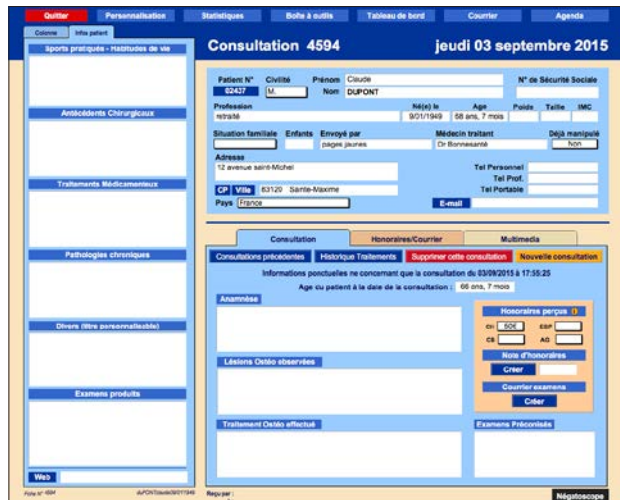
Quitter | Personnalisation | Statistiques | Boîte à outils | Tableau de bord | Courrier | Agenda

Colonne | Infos patient

Sports pratiqués - Habitudes de vie

Antécédents Chirurgicaux

Traitements Médicamenteux

Pathologies chroniques

Divers (titre personnalisable)

Examens produits

Web

Consultation 4594

jeudi 03 septembre 2015

Patient N° 62437
Civilité M.
Prénom Claude
Nom DUPONT
N° de Sécurité Sociale

Profession retraité
Né(e) le 9/01/1949
Age 66 ans, 7 mois
Poids
Taille
IMC

Situation familiale
Enfants
Envoyé par pages jaunes
Médecin traitant Dr Bonnesanté
Déjà manipulé Non

Adresse 12 avenue saint-Michel
Tel Personnel
Tel Prof.
Tel Portable
CP Ville 83120 Sainte-Maxime
Pays France
E-mail

Consultation | Honoraires/Courrier | Multimedia

Consultations précédentes | Historique Traitements | Supprimer cette consultation | Nouvelle consultation

Informations ponctuelles ne concernant que la consultation du 03/09/2015 à 17:55:25

Age du patient à la date de la consultation : 66 ans, 7 mois

Anamnèse

Honoraires perçus
CH 50€ ESP
CS AG

Note d'honoraires
Créer

Courrier examens
Créer

Lésions Ostéo observées

Traitement Ostéo effectué

Examens Préconisés

Fiche n° 4594 | DUPONTClaude09/01/1949 | Reçu par : | Négatoscope